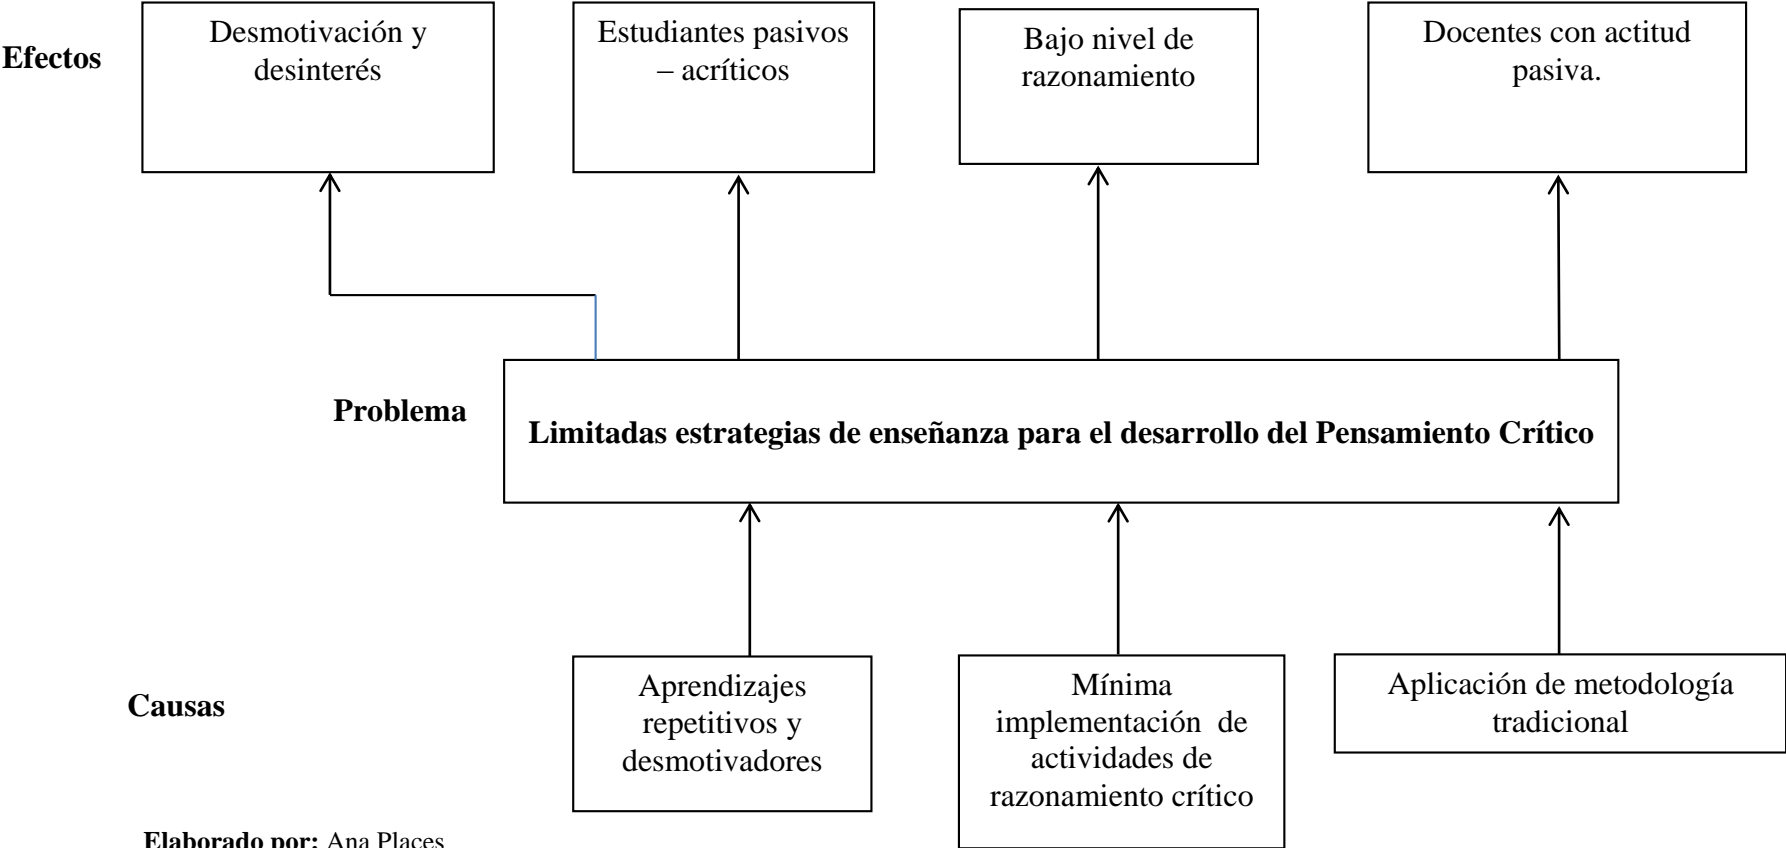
Efectos

Desmotivación y desinterés

Estudiantes pasivos – acríticos

Bajo nivel de razonamiento

Docentes con actitud pasiva.

Problema

Limitadas estrategias de enseñanza para el desarrollo del Pensamiento Crítico

Causas

Aprendizajes repetitivos y desmotivadores

Mínima implementación de actividades de razonamiento crítico

Aplicación de metodología tradicional

Elaborado por: Ana Places